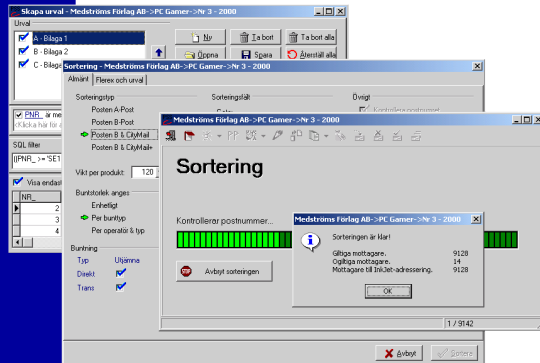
Skapa urval - Medströms Förlag AB->PC Gamer->Nr 3 - 2000

Urval

A - Bilaga 1

B - Bilaga 2

C - Bilaga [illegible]

Ny

Ta bort

Ta bort alla

Öppna

Spara

Återställ alla

PNR_ är me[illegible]

<Klicka här fö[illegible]

SQL filter

((PNR_ >= 'SE1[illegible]

Visa endast

NR_

2

3

4

Sortering - Medströms Förlag AB->PC Gamer->Nr 3 - 2000

Allmänt

Flerex och urval

Sorteringstyp

Posten A-Post

Posten B-Post

Posten B & CityMail

Posten B & CityMail+

Sorteringsfält

Övrigt

Kontrollera postnummer

Vikt per produkt:

120

Buntstorlek anges

Enhetligt

Per bunttyp

Per operatör & typ

Buntning

Typ

Utjämna

Direkt

Trans

Avbryt

Sortera

Medströms Förlag AB->PC Gamer->Nr 3 - 2000

Sortering

Kontrollerar postnummer...

Avbryt sorteringen

1 / 9142

Medströms Förlag AB->PC Gamer->Nr 3 - 2000

Sorteringen är klar!

| Giltiga mottagare. | 9128 |
|---|---|
| Ogiltiga mottagare. | 14 |
| Mottagare till InkJet-adressering. | 9128 |

OK